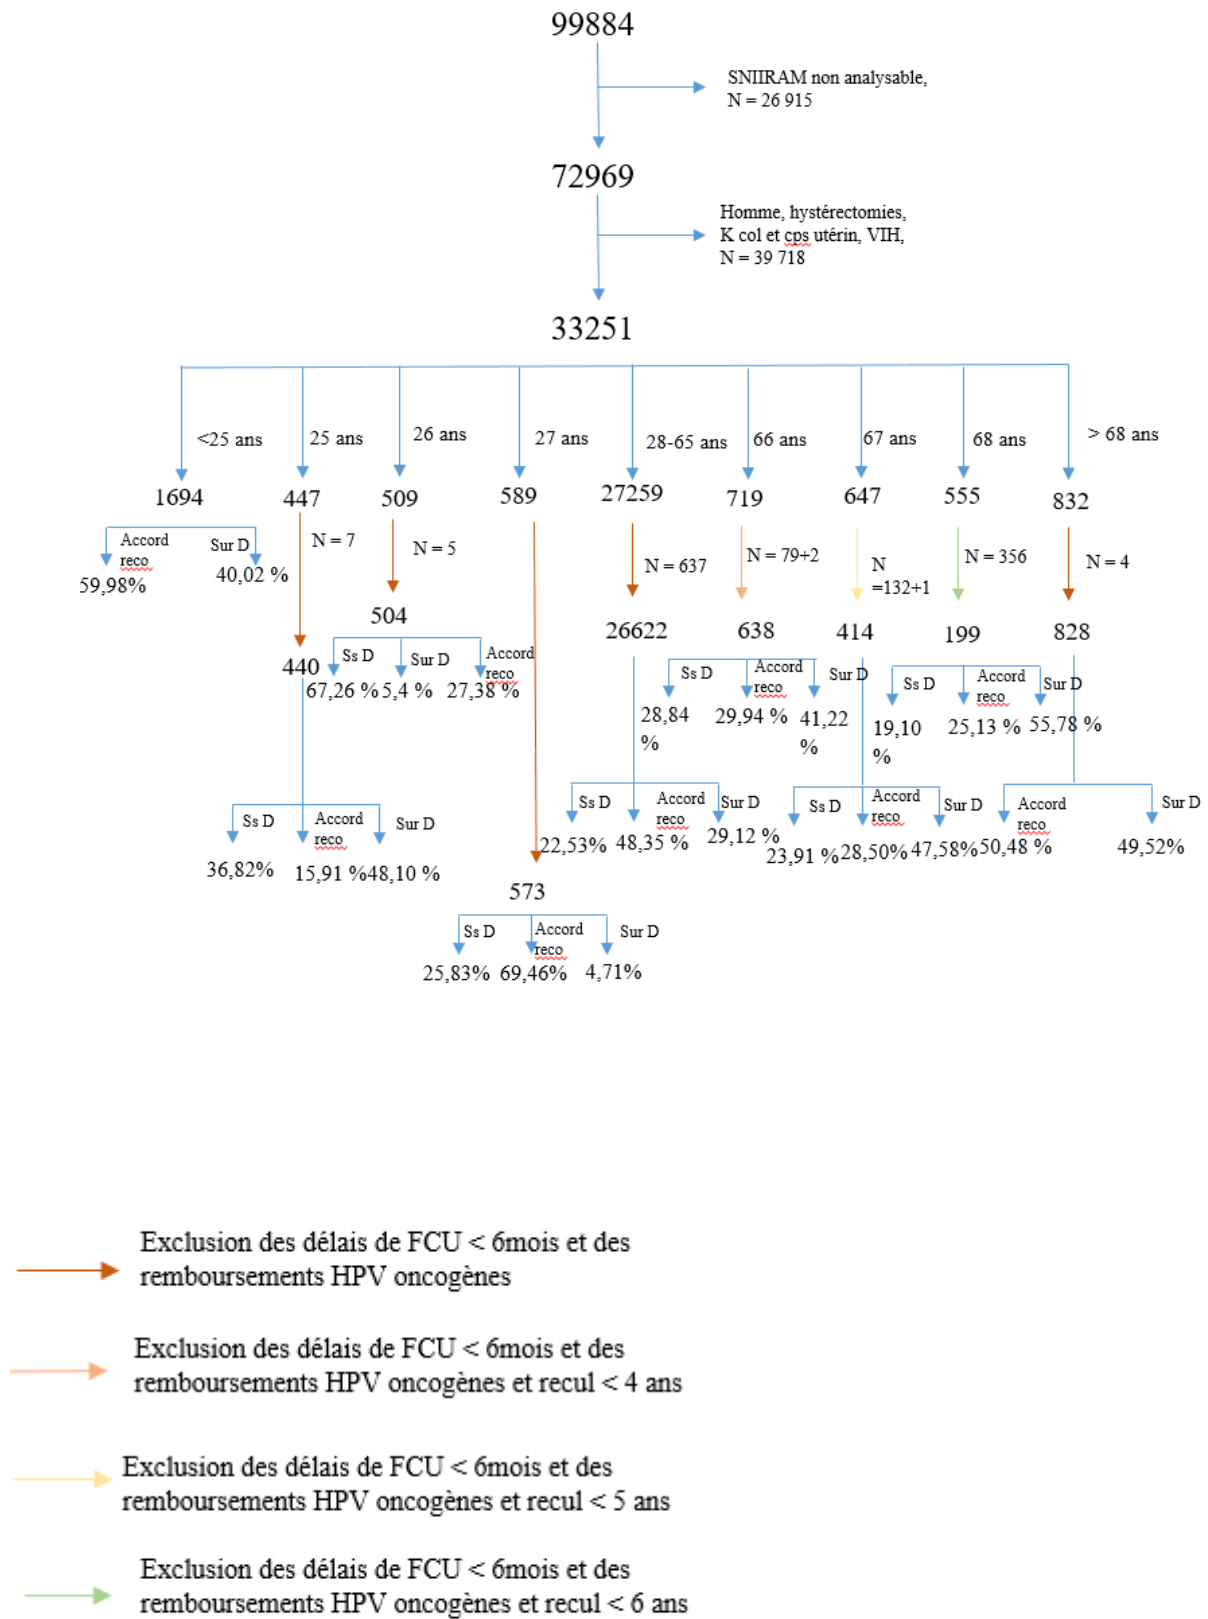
99884

SNIIRAM non analysable, N = 26 915

72969

Homme, hystérectomies, K col et cps utérin, VIH, N = 39 718

33251

<25 ans
25 ans
26 ans
27 ans
28-65 ans
66 ans
67 ans
68 ans
> 68 ans

1694
447
509
589
27259
719
647
555
832

Accord reco
Sur D
59,98%
40,02 %

N = 7
N = 5
N = 637
N = 79+2
N =132+1
N = 356
N = 4

504
Ss D
Sur D
Accord reco
67,26 %
5,4 %
27,38 %

440

26622
638
414
199
828

Ss D
Accord reco
Sur D
28,84 %
29,94 %
41,22 %

Ss D
Accord reco
Sur D
19,10 %
25,13 %
55,78 %

Ss D
Accord reco
Sur D
36,82%
15,91 %
48,10 %

Ss D
Accord reco
Sur D
22,53%
48,35 %
29,12 %

Ss D
Accord reco
Sur D
23,91 %
28,50%
47,58%

Accord reco
Sur D
50,48 %
49,52%

573
Ss D
Accord reco
Sur D
25,83%
69,46%
4,71%

Exclusion des délais de FCU < 6mois et des remboursements HPV oncogènes

Exclusion des délais de FCU < 6mois et des remboursements HPV oncogènes et recul < 4 ans

Exclusion des délais de FCU < 6mois et des remboursements HPV oncogènes et recul < 5 ans

Exclusion des délais de FCU < 6mois et des remboursements HPV oncogènes et recul < 6 ans